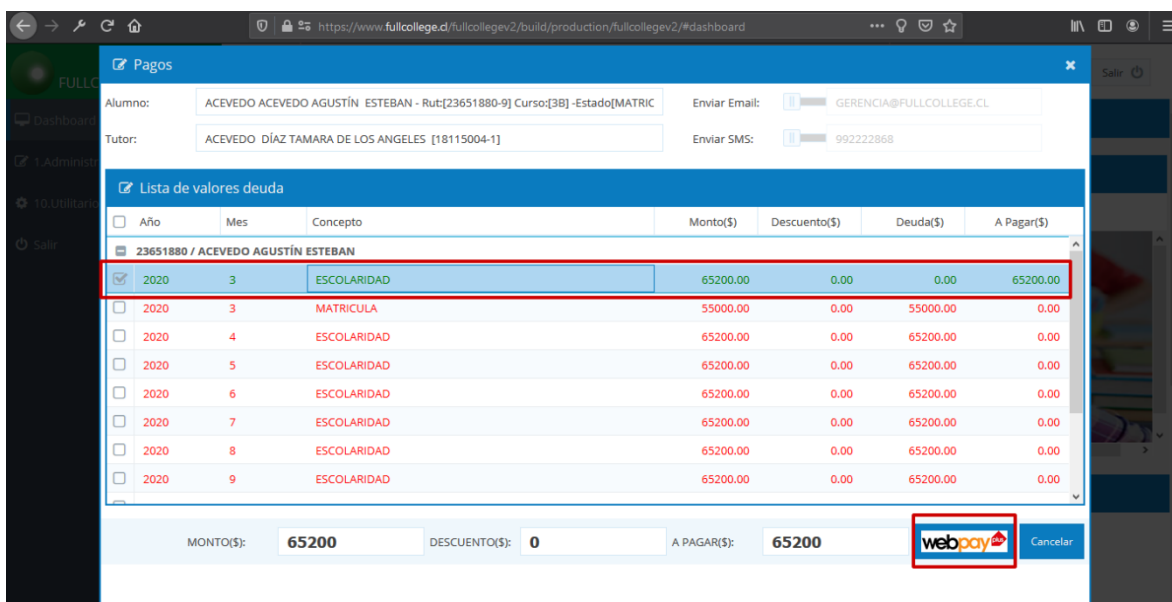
https://www.fullcollege.cl/fullcollegev2/build/production/fullcollegev2/#dashboard

FULLC

Dashboard
1.Administ
10.Utilitario
Salir

Salir

Pagos

Alumno: ACEVEDO ACEVEDO AGUSTÍN ESTEBAN - Rut:[23651880-9] Curso:[3B] -Estado[MATRIC

Enviar Email: GERENCIA@FULLCOLLEGE.CL

Tutor: ACEVEDO DÍAZ TAMARA DE LOS ANGELES [18115004-1]

Enviar SMS: 992222868

Lista de valores deuda

| Año | Mes | Concepto | Monto($) | Descuento($) | Deuda($) | A Pagar($) |
|---|---|---|---|---|---|---|
| 23651880 / ACEVEDO AGUSTÍN ESTEBAN | | | | | | |
| 2020 | 3 | ESCOLARIDAD | 65200.00 | 0.00 | 0.00 | 65200.00 |
| 2020 | 3 | MATRICULA | 55000.00 | 0.00 | 55000.00 | 0.00 |
| 2020 | 4 | ESCOLARIDAD | 65200.00 | 0.00 | 65200.00 | 0.00 |
| 2020 | 5 | ESCOLARIDAD | 65200.00 | 0.00 | 65200.00 | 0.00 |
| 2020 | 6 | ESCOLARIDAD | 65200.00 | 0.00 | 65200.00 | 0.00 |
| 2020 | 7 | ESCOLARIDAD | 65200.00 | 0.00 | 65200.00 | 0.00 |
| 2020 | 8 | ESCOLARIDAD | 65200.00 | 0.00 | 65200.00 | 0.00 |
| 2020 | 9 | ESCOLARIDAD | 65200.00 | 0.00 | 65200.00 | 0.00 |

MONTO($): 65200 DESCUENTO($): 0 A PAGAR($): 65200

webpay plus

Cancelar